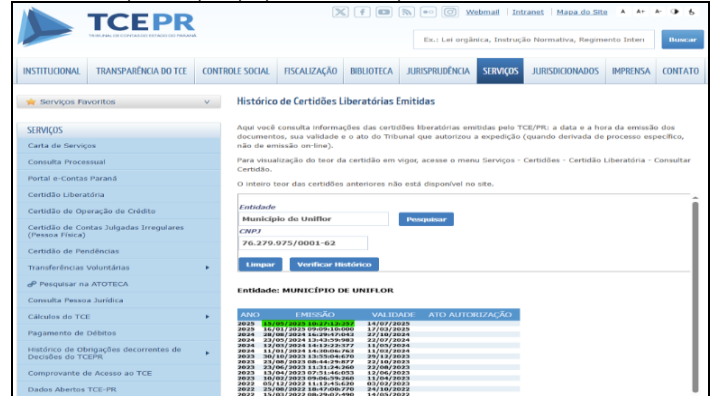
TCEPR
TRIBUNAL DE CONTAS DO ESTADO DO PARANÁ

Webmail | Intranet | Mapa do Site A A+ A-

Ex.: Lei orgânica, Instrução Normativa, Regimento Interi
Buscar

INSTITUCIONAL | TRANSPARÊNCIA DO TCE | CONTROLE SOCIAL | FISCALIZAÇÃO | BIBLIOTECA | JURISPRUDÊNCIA | SERVIÇOS | JURISDICIONADOS | IMPRENSA | CONTATO

Serviços Favoritos

SERVIÇOS
Carta de Serviços
Consulta Processual
Portal e-Contas Paraná
Certidão Liberatória
Certidão de Operação de Crédito
Certidão de Contas Julgadas Irregulares (Pessoa Física)
Certidão de Pendências
Transferências Voluntárias
Pesquisar na ATOTECA
Consulta Pessoa Jurídica
Cálculos do TCE
Pagamento de Débitos
Histórico de Obrigações decorrentes de Decisões do TCEPR
Comprovante de Acesso ao TCE
Dados Abertos TCE-PR

Histórico de Certidões Liberatórias Emitidas

Aqui você consulta informações das certidões liberatórias emitidas pelo TCE/PR: a data e a hora da emissão dos documentos, sua validade e o ato do Tribunal que autorizou a expedição (quando derivada de processo específico, não de emissão on-line).

Para visualização do teor da certidão em vigor, acesse o menu Serviços - Certidões - Certidão Liberatória - Consultar Certidão.

O inteiro teor das certidões anteriores não está disponível no site.

Entidade
Município de Uniflor
Pesquisar
CNPJ
76.279.975/0001-62
Limpar
Verificar Histórico

Entidade: MUNICÍPIO DE UNIFLOR

| ANO | EMISSÃO | VALIDADE | ATO AUTORIZAÇÃO |
|---|---|---|---|
| 2025 | 15/05/2025 10:27:1.337 | 14/07/2025 | |
| 2025 | 15/01/2025 09:09:10:000 | 17/03/2025 | |
| 2024 | 28/08/2024 16:29:47:043 | 27/10/2024 | |
| 2024 | 23/05/2024 13:43:59:983 | 22/07/2024 | |
| 2024 | 12/03/2024 14:12:23:377 | 11/05/2024 | |
| 2024 | 11/01/2024 14:30:06:763 | 11/03/2024 | |
| 2023 | 30/10/2023 13:55:04:670 | 29/12/2023 | |
| 2023 | 23/08/2023 08:44:29:877 | 22/10/2023 | |
| 2023 | 23/06/2023 11:31:24:260 | 22/08/2023 | |
| 2023 | 13/04/2023 07:51:46:053 | 12/06/2023 | |
| 2023 | 10/02/2023 09:58:39:500 | 11/04/2023 | |
| 2022 | 05/12/2022 11:12:45:630 | 03/02/2023 | |
| 2022 | 25/08/2022 16:47:00:770 | 24/10/2022 | |
| 2022 | 15/03/2022 08:29:07:490 | 14/05/2022 | |